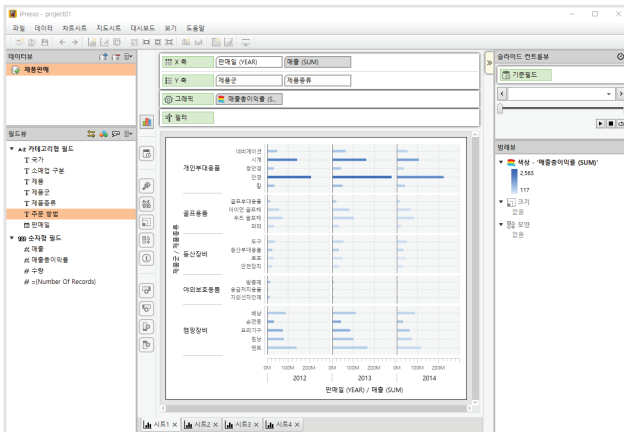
iPresso - project01

파일 데이터 차트시트 지도시트 대시보드 보기 도움말

데이터뷰

제품판매

필드뷰

a-z 카테고리컬 필드
T 국가
T 소매업 구분
T 제품
T 제품군
T 제품종류
T 주문 방법
판매일

999 숫자형 필드
# 매출
# 매출총이익률
# 수량
# =(Number Of Records)

X 축 판매일 (YEAR) 매출 (SUM)
Y 축 제품군 제품종류
그래픽 매출총이익률 (S...
필터

개인부대용품
내비게이션
시계
망원경
안경
칼

골프용품
골프부대용품
아이언 골프채
우드 골프채
퍼터

등산장비
도구
등산부대용품
로프
안전장치

아외보호용품
방충제
응급처치용품
자외선차단제

캠핑장비
랜턴
슬리핑
요리기구
침낭
텐트

0M 100M 200M 0M 100M 200M 0M 100M 200M
2012 2013 2014
판매일 (YEAR) / 매출 (SUM)

시트1 시트2 시트3 시트4

슬라이드 컨트롤뷰
기준필드

범례뷰
색상 : '매출총이익률 (SUM)'
2,583
117
크기
없음
모양
없음